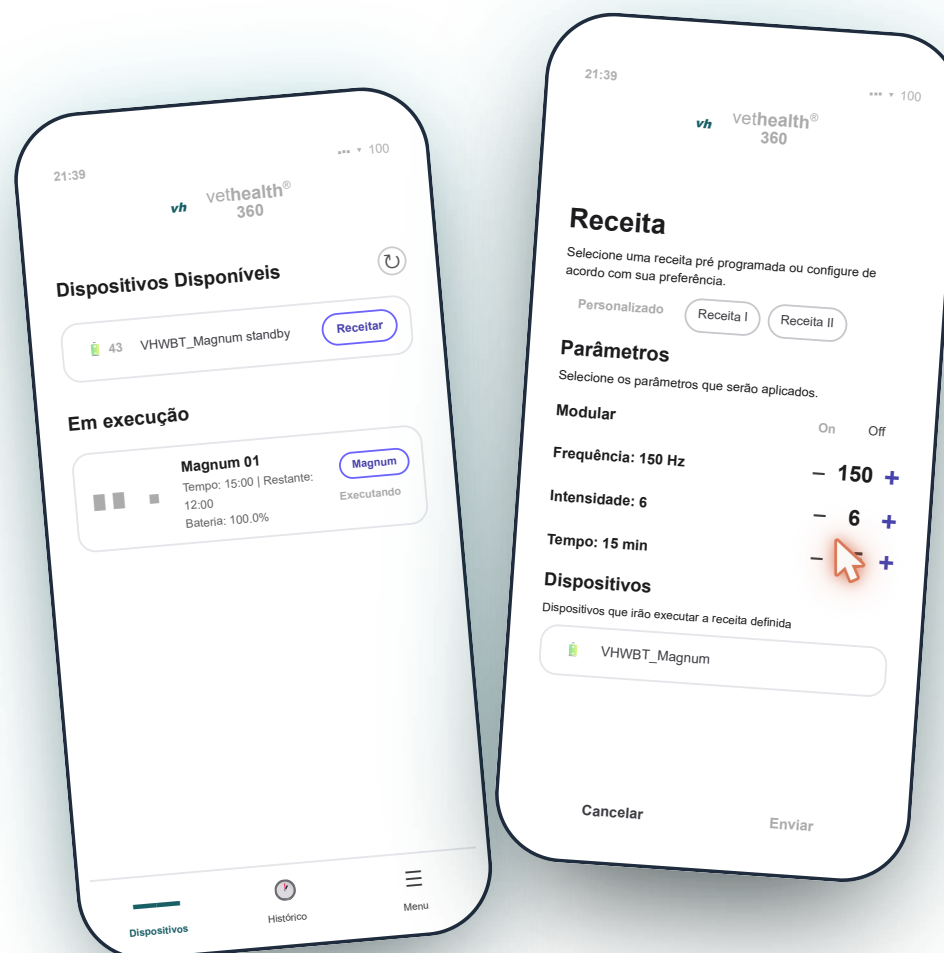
21:39

100

vh vethealth® 360

Dispositivos Disponíveis

43 VHWBT_Magnum standby Receitar

Em execução

Magnum 01
Tempo: 15:00 | Restante: 12:00
Bateria: 100.0%

Magnum
Executando

Dispositivos Histórico Menu

21:39

100

vh vethealth® 360

Receita

Selecione uma receita pré programada ou configure de acordo com sua preferência.

Personalizado Receita I Receita II

Parâmetros

Selecione os parâmetros que serão aplicados.

Modular On Off

Frequência: 150 Hz – 150 +

Intensidade: 6 – 6 +

Tempo: 15 min – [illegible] +

Dispositivos

Dispositivos que irão executar a receita definida

VHWBT_Magnum

Cancelar Enviar